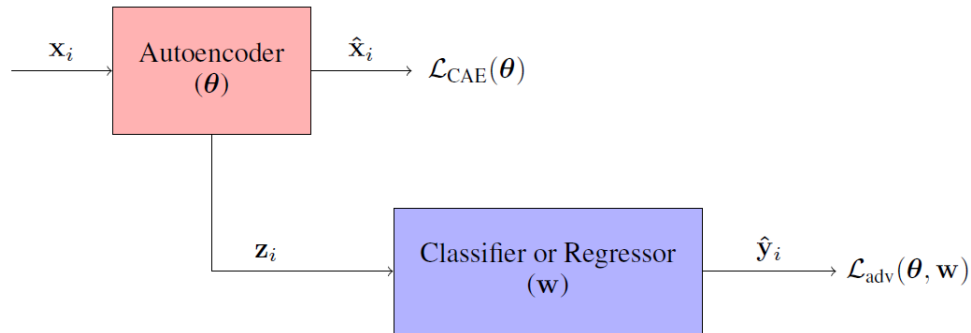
$\mathbf{x}_i$

Autoencoder
$(\boldsymbol{\theta})$

$\hat{\mathbf{x}}_i$

$\mathcal{L}_{\text{CAE}}(\boldsymbol{\theta})$

$\mathbf{z}_i$

Classifier or Regressor
$(\mathbf{w})$

$\hat{\mathbf{y}}_i$

$\mathcal{L}_{\text{adv}}(\boldsymbol{\theta}, \mathbf{w})$